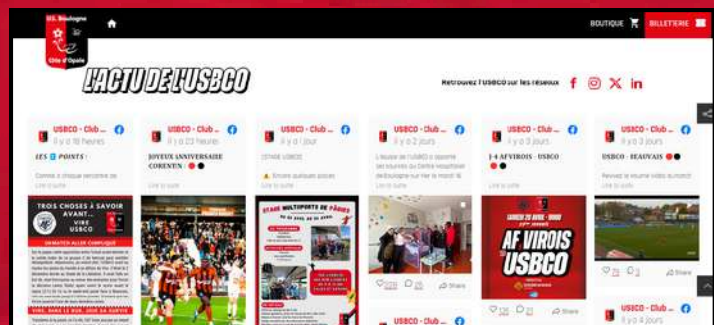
U.S. Boulogne Côte d'Opale

BOUTIQUE BILLETTERIE

L'ACTU DE L'USBCO

Retrouvez l'USBCO sur les réseaux

USBCO - Club ...
Il y a 18 heures
LES 3 POINTS
Lire la suite

TROIS CHOSES À SAVOIR AVANT... VIVE USBCO

USBCO - Club ...
Il y a 23 heures
JOYEUX ANNIVERSAIRE CORENTIN
Lire la suite

USBCO - Club ...
Il y a 1 jour
STAGE USBCO
Lire la suite

STAGE MULTISPORTS DE PÂQUES

USBCO - Club ...
Il y a 2 jours
Lire la suite

USBCO - Club ...
Il y a 3 jours
J-4 AFVIROIS - USBCO
Lire la suite

AF VIROIS USBCO

USBCO - Club ...
Il y a 3 jours
USBCO - BEAUVAIS
Lire la suite

Share

USBCO - Club ...
Il y a 4 jours